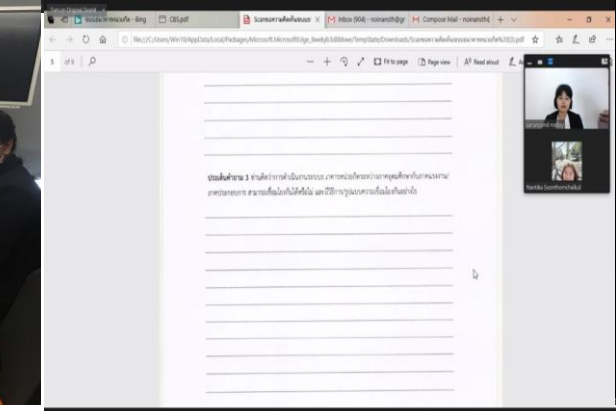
ระบบงานพัฒนาเกษตร - Bing
CBS.pdf
Scanแบบสอบถามความคิดเห็น
Inbox (904) - noinanth@
Compose Mail - noinanth@

file:///C:/Users/Win10/AppData/Local/Packages/Microsoft.MicrosoftEdge_8wekyb3d8bbwe/TempState/Downloads/Scan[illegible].pdf

5 of 5

Fit to page
Page view
Read aloud

ประเด็นคำถาม 3 ท่านคิดว่าการดำเนินงานระบบ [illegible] ภาคปลายของการ สามารถเชื่อมโยงกันได้หรือไม่ และมีวิธีการรูปแบบความเชื่อมโยงกันอย่างไร

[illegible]

Nantika Soonthornchaikul